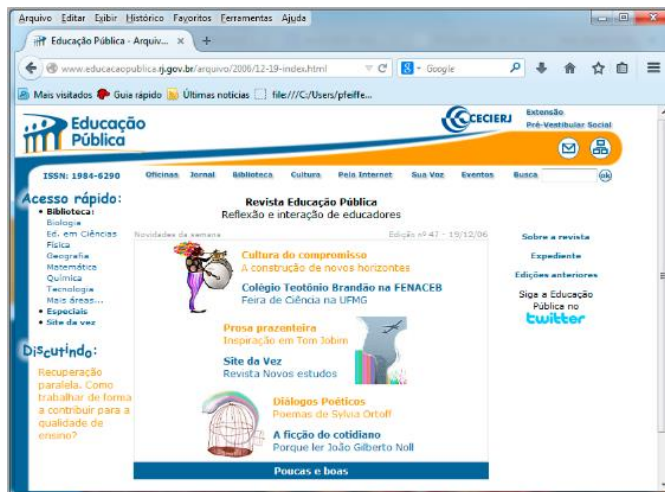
Arquivo Editar Exibir Histórico Favoritos Ferramentas Ajuda

Educação Pública - Arquiv... ×

www.educacaopublica.rj.gov.br/arquivo/2006/12-19-index.html

Google

Mais visitados Guia rápido Últimas notícias file:///C:/Users/pfeiffe...

Educação Pública

CECIERJ

Extensão
Pré-Vestibular Social

ISSN: 1984-6290

Oficinas Jornal Biblioteca Cultura Pela Internet Sua Voz Eventos Busca ok

Acesso rápido:
• Biblioteca:
Biologia
Ed. em Ciências
Física
Geografia
Matemática
Química
Tecnologia
Mais áreas...
• Especiais
• Site da vez

Discutindo:
Recuperação paralela. Como trabalhar de forma a contribuir para a qualidade de ensino?

Revista Educação Pública
Reflexão e interação de educadores

Novidades da semana

Edição nº 47 - 19/12/06

Cultura do compromisso
A construção de novos horizontes

Colégio Teotônio Brandão na FENACEB
Feira de Ciência na UFMG

Prosa prazenteira
Inspiração em Tom Jobim

Site da Vez
Revista Novos estudos

Diálogos Poéticos
Poemas de Sylvia Orthof

A ficção do cotidiano
Porque ler João Gilberto Noll

Poucas e boas

Sobre a revista

Expediente

Edições anteriores

Siga a Educação Pública no
twitter